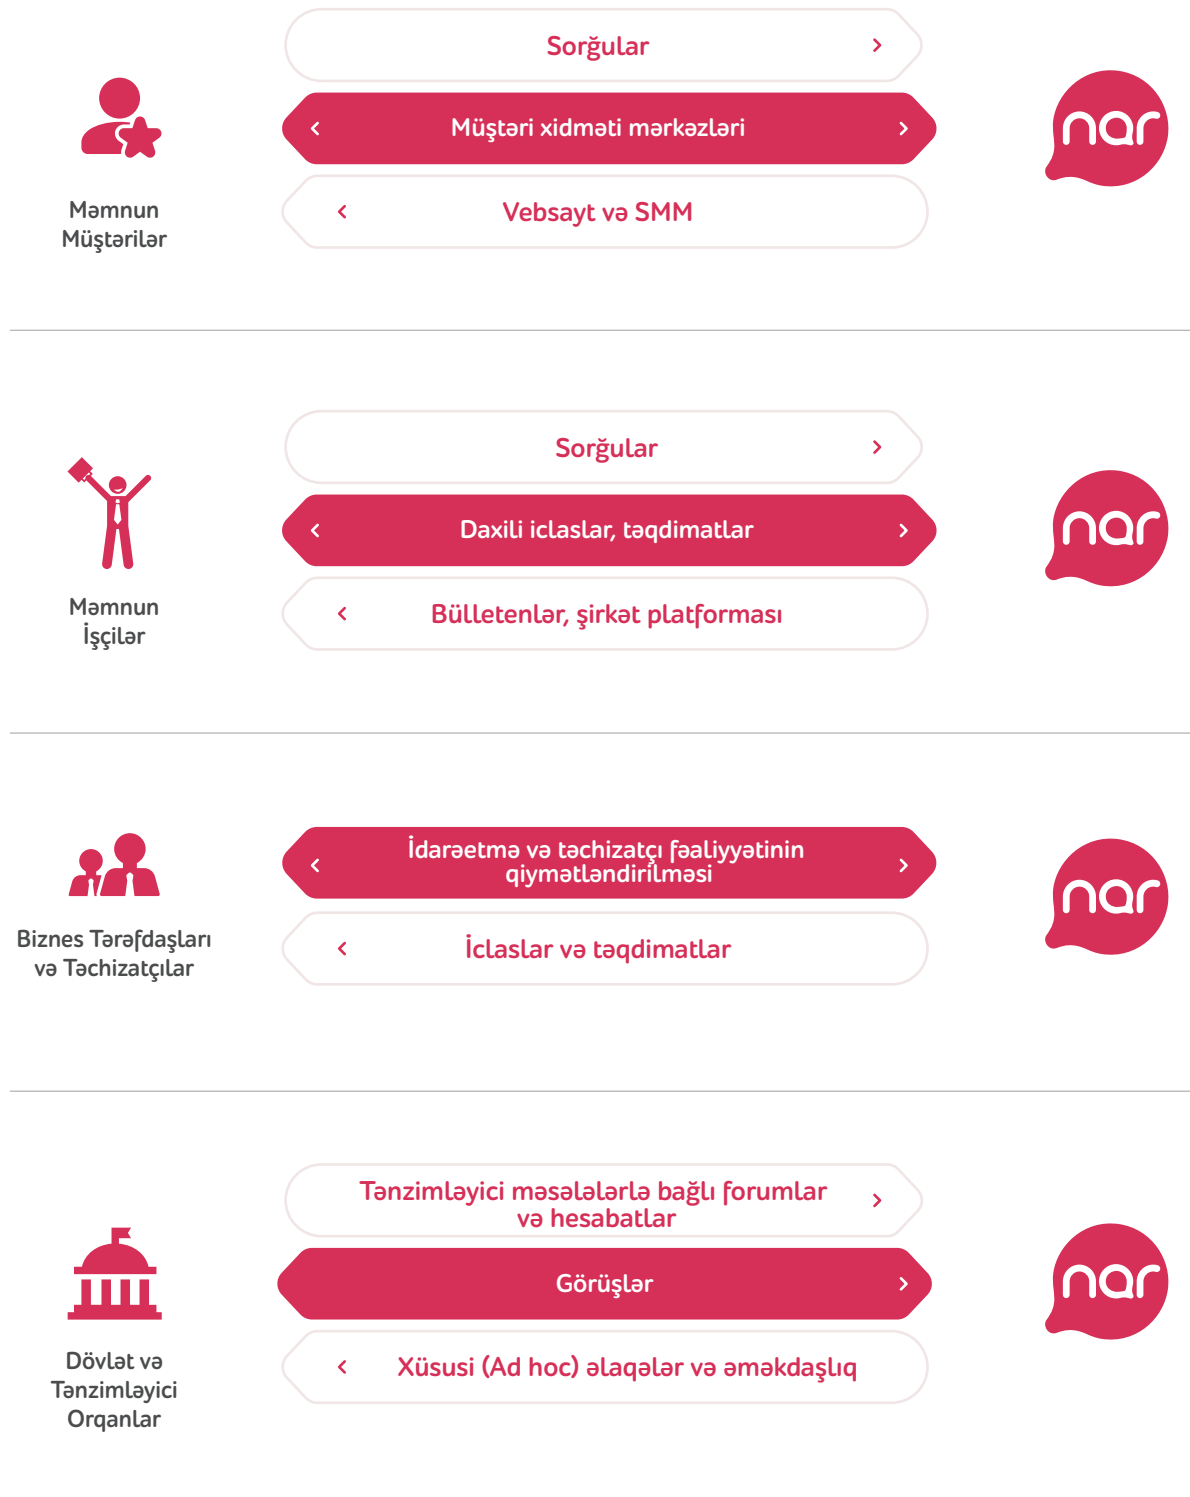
Məmnun Müştərilər

Sorğular

Müştəri xidməti mərkəzləri

Vebsayt və SMM

nar

Məmnun İşçilər

Sorğular

Daxili iclaslar, təqdimatlar

Bülletenlər, şirkət platforması

nar

Biznes Tərəfdaşları və Təchizatçılar

İdarəetmə və təchizatçı fəaliyyətinin qiymətləndirilməsi

İclaslar və təqdimatlar

nar

Dövlət və Tənzimləyici Orqanlar

Tənzimləyici məsələlərlə bağlı forumlar və hesabatlar

Görüşlər

Xüsusi (Ad hoc) əlaqələr və əməkdaşlıq

nar